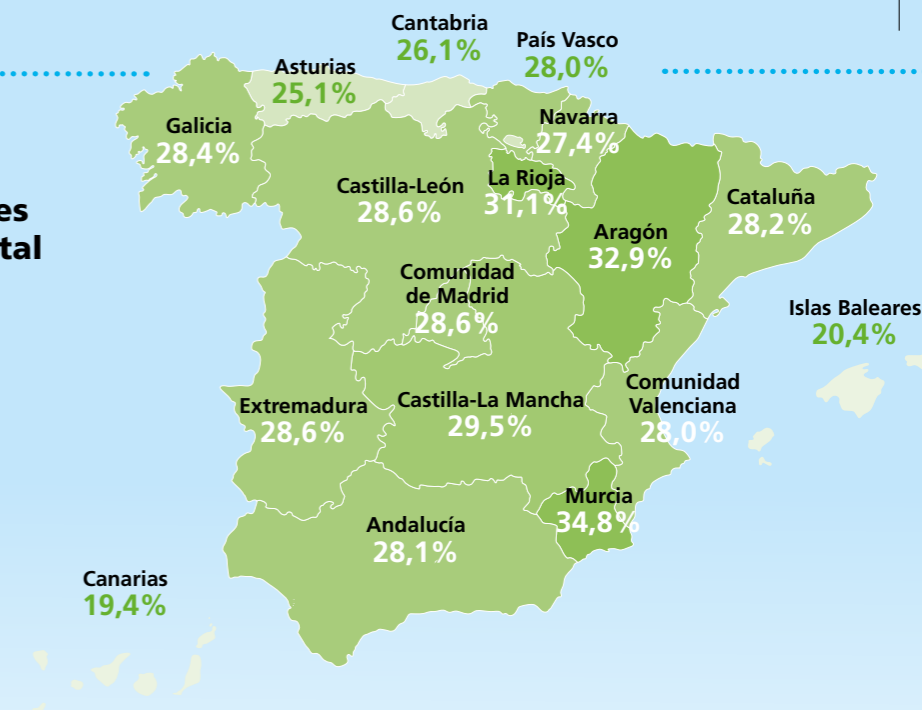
es
tal

Cantabria
26,1%

País Vasco
28,0%

Asturias
25,1%

Galicia
28,4%

Navarra
27,4%

Castilla-León
28,6%

La Rioja
31,1%

Cataluña
28,2%

Aragón
32,9%

Comunidad de Madrid
28,6%

Islas Baleares
20,4%

Extremadura
28,6%

Castilla-La Mancha
29,5%

Comunidad Valenciana
28,0%

Murcia
34,8%

Andalucía
28,1%

Canarias
19,4%